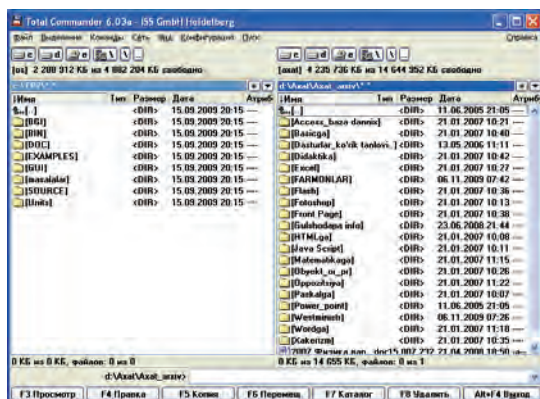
Total Commander 6.03a - ISS GmbH Heidelberg

Файл Выделение Команды Сеть Вид Конфигурация Пуск Справка

[os] 2 209 312 КБ из 4 882 204 КБ свободно

[axat] 4 235 736 КБ из 14 644 352 КБ свободно

c:\TP7\*.*

d:\Axat\Axat_arxiv\*.*

| Имя | Тип | Размер | Дата | Атриб |
|---|---|---|---|---|
| [..] | | | | |
| [BGI] | | <DIR> | 15.09.2009 20:15 | — |
| [BIN] | | <DIR> | 15.09.2009 20:15 | — |
| [DOC] | | <DIR> | 15.09.2009 20:15 | — |
| [EXAMPLES] | | <DIR> | 15.09.2009 20:15 | — |
| [GUI] | | <DIR> | 15.09.2009 20:15 | — |
| [masalalar] | | <DIR> | 15.03.2009 20:15 | — |
| [SOURCE] | | <DIR> | 15.09.2009 20:15 | — |
| [Units] | | <DIR> | 15.09.2009 20:15 | — |

| Имя | Тип | Размер | Дата | Атриб |
|---|---|---|---|---|
| [..] | | | 11.06.2005 21:05 | — |
| [Accees_baza dannix] | | <DIR> | 21.01.2007 10:21 | — |
| [Basicga] | | <DIR> | 21.01.2007 10:40 | — |
| [Dasturlar_ko'rik tanlovi] | | <DIR> | 13.05.2006 11:11 | — |
| [Didaktika] | | <DIR> | 21.01.2007 10:42 | — |
| [Excel] | | <DIR> | 21.01.2007 10:27 | — |
| [FARMONLAR] | | <DIR> | 06.11.2009 07:42 | — |
| [Flash] | | <DIR> | 21.01.2007 10:36 | — |
| [Fotoshop] | | <DIR> | 21.01.2007 10:13 | — |
| [Front Page] | | <DIR> | 21.01.2007 10:38 | — |
| [Gulshodaps info] | | <DIR> | 23.06.2008 21:44 | — |
| [HTMLga] | | <DIR> | 21.01.2007 10:08 | — |
| [Java Script] | | <DIR> | 21.01.2007 10:11 | — |
| [Matematikaga] | | <DIR> | 21.01.2007 11:15 | — |
| [Obyekt_oi_pr] | | <DIR> | 21.01.2007 10:26 | — |
| [Oppozitsiya] | | <DIR> | 21.01.2007 11:22 | — |
| [Paskalga] | | <DIR> | 21.01.2007 10:07 | — |
| [Power_point] | | <DIR> | 11.06.2005 21:05 | — |
| [Westminsh] | | <DIR> | 06.11.2009 07:26 | — |
| [Wordga] | | <DIR> | 21.01.2007 11:18 | — |
| [Xakerizm] | | <DIR> | 21.01.2007 10:35 | — |
| 2007 Физика кап... doc | | 15 007 232 | 21.04.2008 18:50 | -a— |

0 КБ из 0 КБ, файлов: 0 из 0

0 КБ из 14 655 КБ, файлов: 0 из 1

d:\Axat\Axat_arxiv>

F3 Просмотр | F4 Правка | F5 Копия | F6 Перемещ | F7 Каталог | F8 Удалить | Alt+F4 Выход